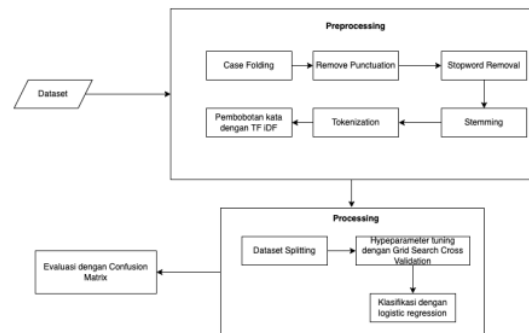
Preprocessing

Dataset

Case Folding

Remove Punctuation

Stopword Removal

Pembobotan kata dengan TF IDF

Tokenization

Stemming

Processing

Evaluasi dengan Confusion Matrix

Dataset Splitting

Hypeparameter tuning dengan Grid Search Cross Validation

Klasifikasi dengan logistic regression